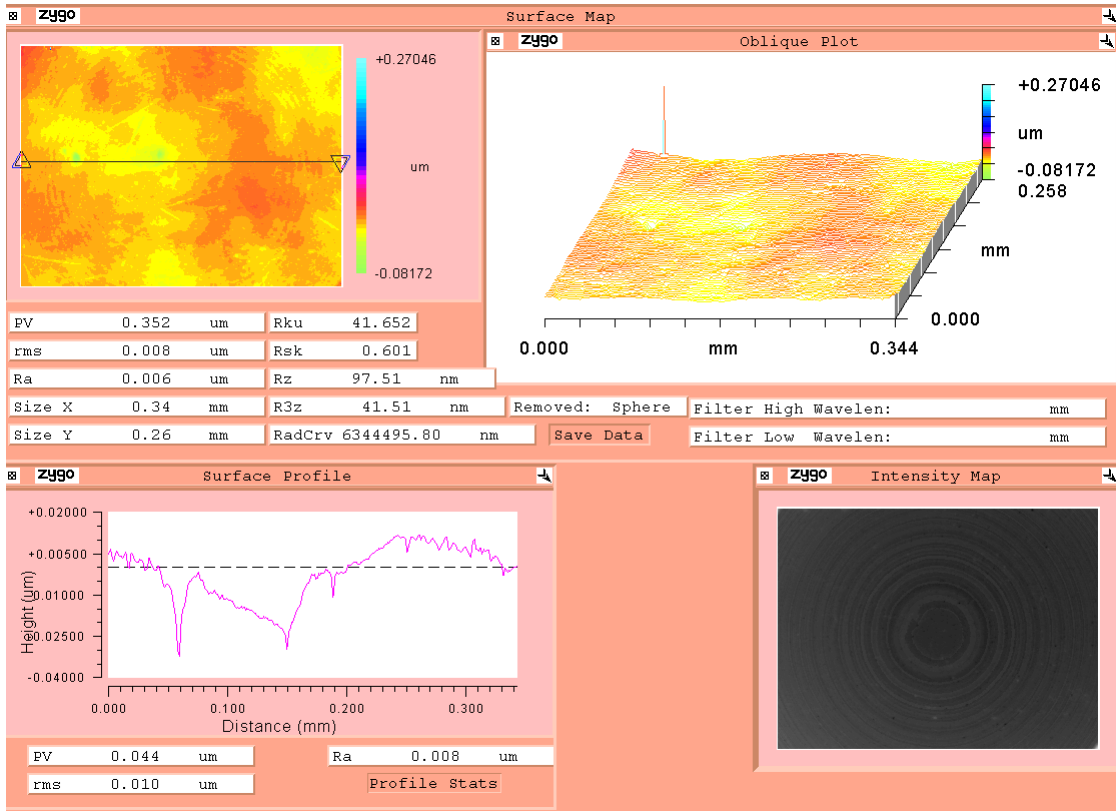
zygo Surface Map

+0.27046
um
-0.08172

zygo Oblique Plot

+0.27046
um
-0.08172
0.258
mm
0.000
0.000 mm 0.344

| | | |
|---|---|---|
| PV | 0.352 | um |
| rms | 0.008 | um |
| Ra | 0.006 | um |
| Size X | 0.34 | mm |
| Size Y | 0.26 | mm |

| | | |
|---|---|---|
| Rku | 41.652 | |
| Rsk | 0.601 | |
| Rz | 97.51 | nm |
| R3z | 41.51 | nm |
| RadCrv | 6344495.80 | nm |

Removed: Sphere
Save Data
Filter High Wavelen: mm
Filter Low Wavelen: mm

zygo Surface Profile

+0.02000
+0.00500
-0.01000
-0.02500
-0.04000
Height (um)
0.000 0.100 0.200 0.300
Distance (mm)

PV 0.044 um
rms 0.010 um
Ra 0.008 um
Profile Stats

zygo Intensity Map